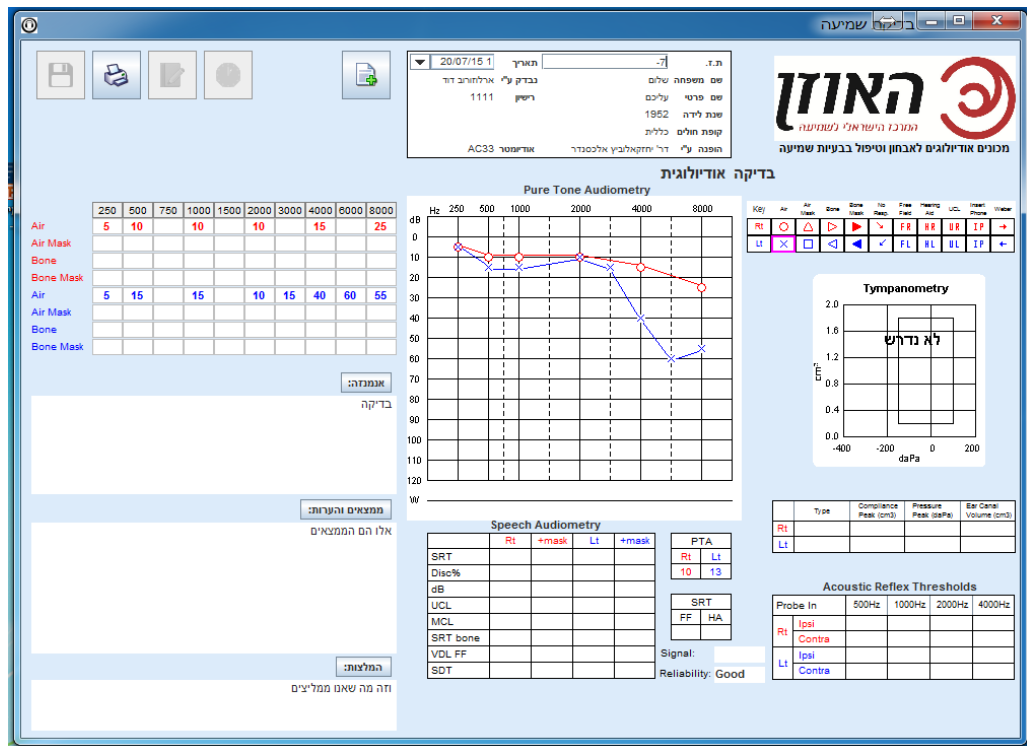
בדיקת שמיעה

ת.ז. -7
תאריך 20/07/15 1
שם משפחה שלום
נבדק ע"י ארלחורב דוד
שם פרטי עליכם
רשיון 1111
שנת לידה 1952
קופת חולים כללית
הופנה ע"י דר' יחזקאלוביץ אלכסנדר
אודיומטר AC33

האוזן
המרכז הישראלי לשמיעה
מכונים אודיולוגים לאבחון וטיפול בבעיות שמיעה

בדיקה אודיולוגית

| | 250 | 500 | 750 | 1000 | 1500 | 2000 | 3000 | 4000 | 6000 | 8000 |
|---|---|---|---|---|---|---|---|---|---|---|
| Air | 5 | 10 | | 10 | | 10 | | 15 | | 25 |
| Air Mask | | | | | | | | | | |
| Bone | | | | | | | | | | |
| Bone Mask | | | | | | | | | | |
| Air | 5 | 15 | | 15 | | 10 | 15 | 40 | 60 | 55 |
| Air Mask | | | | | | | | | | |
| Bone | | | | | | | | | | |
| Bone Mask | | | | | | | | | | |

Pure Tone Audiometry
Hz 250 500 1000 2000 4000 8000
dB 0 10 20 30 40 50 60 70 80 90 100 110 120
W

| Key | Air | Air Mask | Bone | Bone Mask | No Resp. | Free Field | Hearing Aid | UCL | Insert Phone | Weber |
|---|---|---|---|---|---|---|---|---|---|---|
| Rt | ○ | △ | ▷ | ▶ | ↘ | FR | HR | UR | IP | → |
| Lt | X | □ | ◁ | ◀ | ↙ | FL | HL | UL | IP | ← |

Tympanometry
2.0 1.6 1.2 0.8 0.4 0.0
cm³
לא נדרש
-400 -200 0 200
daPa

אנמנזה:
בדיקה

ממצאים והערות:
אלו הם הממצאים

המלצות:
וזה מה שאנו ממליצים

Speech Audiometry

| | Rt | +mask | Lt | +mask |
|---|---|---|---|---|
| SRT | | | | |
| Disc% | | | | |
| dB | | | | |
| UCL | | | | |
| MCL | | | | |
| SRT bone | | | | |
| VDL FF | | | | |
| SDT | | | | |

PTA
| Rt | Lt |
|---|---|
| 10 | 13 |

SRT
| FF | HA |
|---|---|
| | |

Signal:
Reliability: Good

| | Type | Compliance Peak (cm3) | Pressure Peak (daPa) | Ear Canal Volume (cm3) |
|---|---|---|---|---|
| Rt | | | | |
| Lt | | | | |

Acoustic Reflex Thresholds

| Probe In | | 500Hz | 1000Hz | 2000Hz | 4000Hz |
|---|---|---|---|---|---|
| Rt | Ipsi | | | | |
| | Contra | | | | |
| Lt | Ipsi | | | | |
| | Contra | | | | |